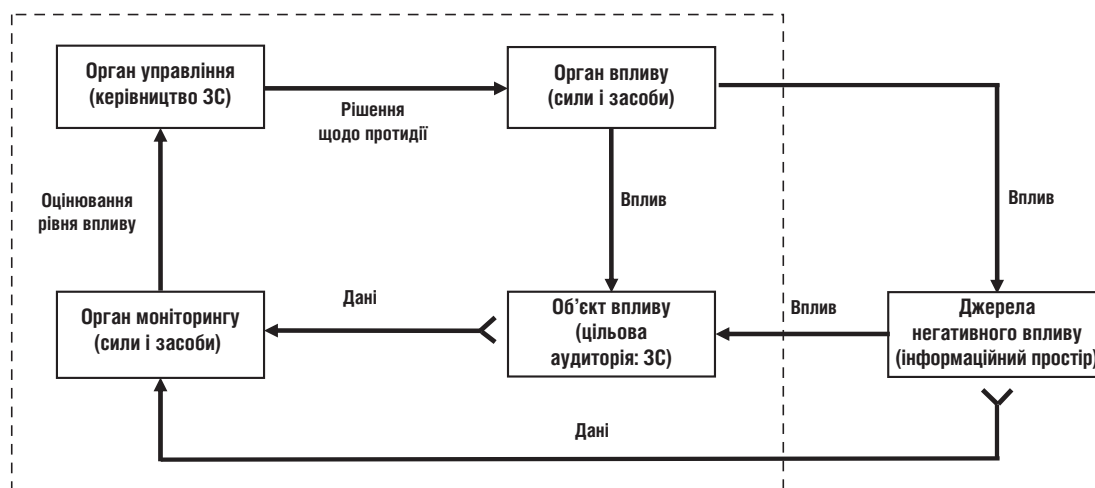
Орган управління (керівництво ЗС)

Рішення щодо протидії

Орган впливу (сили і засоби)

Оцінювання рівня впливу

Вплив

Вплив

Дані

Орган моніторингу (сили і засоби)

Об'єкт впливу (цільова аудиторія: ЗС)

Вплив

Джерела негативного впливу (інформаційний простір)

Дані